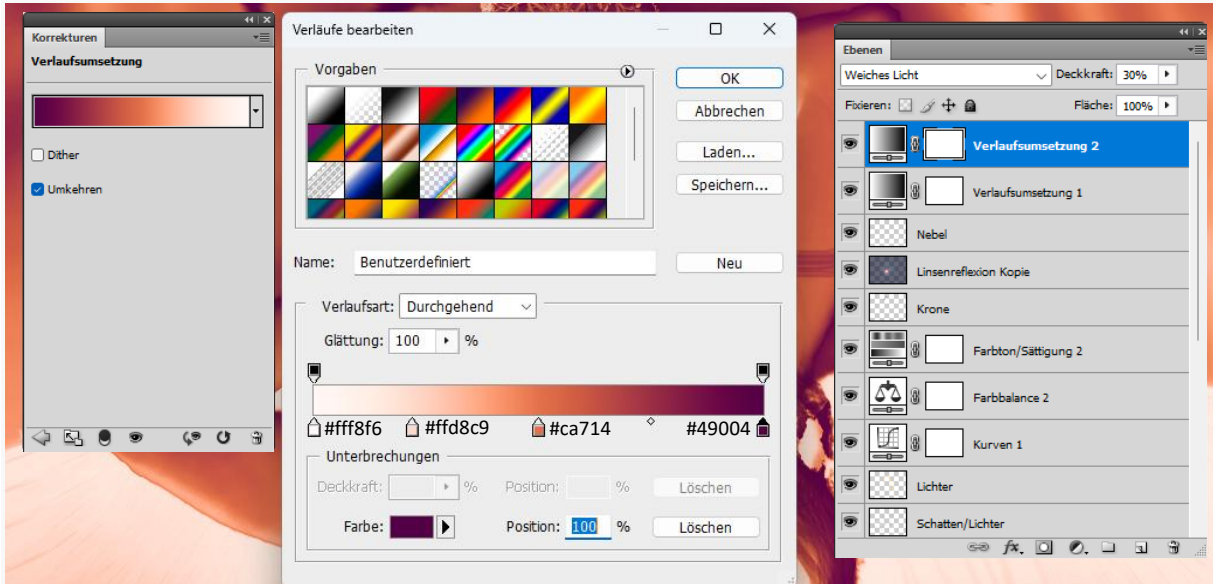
Korrekturen

Verlaufsumsetzung

Dither

Umkehren

Verläufe bearbeiten

Vorgaben

OK

Abbrechen

Laden...

Speichern...

Name: Benutzerdefiniert

Neu

Verlaufsart: Durchgehend

Glättung: 100 %

#fff8f6 #ffd8c9 #ca714 #49004

Unterbrechungen

Deckkraft: % Position: % Löschen

Farbe: Position: 100 % Löschen

Ebenen

Weiches Licht

Deckkraft: 30%

Fixieren:

Fläche: 100%

Verlaufsumsetzung 2

Verlaufsumsetzung 1

Nebel

Linsenreflexion Kopie

Krone

Farbton/Sättigung 2

Farbbalance 2

Kurven 1

Lichter

Schatten/Lichter